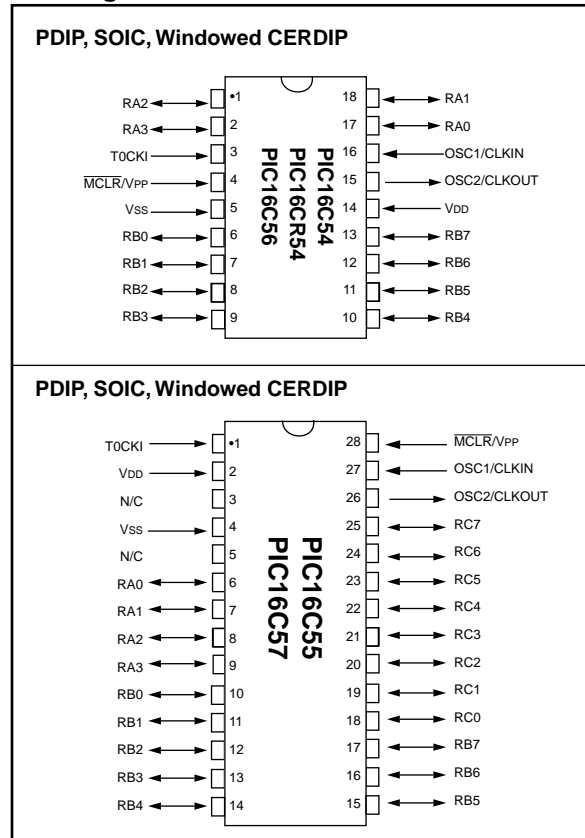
PDIP, SOIC, Windowed CERDIP

RA2 •1 18 RA1
RA3 2 17 RA0
T0CKI 3 16 OSC1/CLKIN
$\overline{MCLR}$/VPP 4 15 OSC2/CLKOUT
VSS 5 14 VDD
RB0 6 13 RB7
RB1 7 12 RB6
RB2 8 11 RB5
RB3 9 10 RB4

PIC16C54
PIC16CR54
PIC16C56

PDIP, SOIC, Windowed CERDIP

T0CKI •1 28 $\overline{MCLR}$/VPP
VDD 2 27 OSC1/CLKIN
N/C 3 26 OSC2/CLKOUT
VSS 4 25 RC7
N/C 5 24 RC6
RA0 6 23 RC5
RA1 7 22 RC4
RA2 8 21 RC3
RA3 9 20 RC2
RB0 10 19 RC1
RB1 11 18 RC0
RB2 12 17 RB7
RB3 13 16 RB6
RB4 14 15 RB5

PIC16C55
PIC16C57